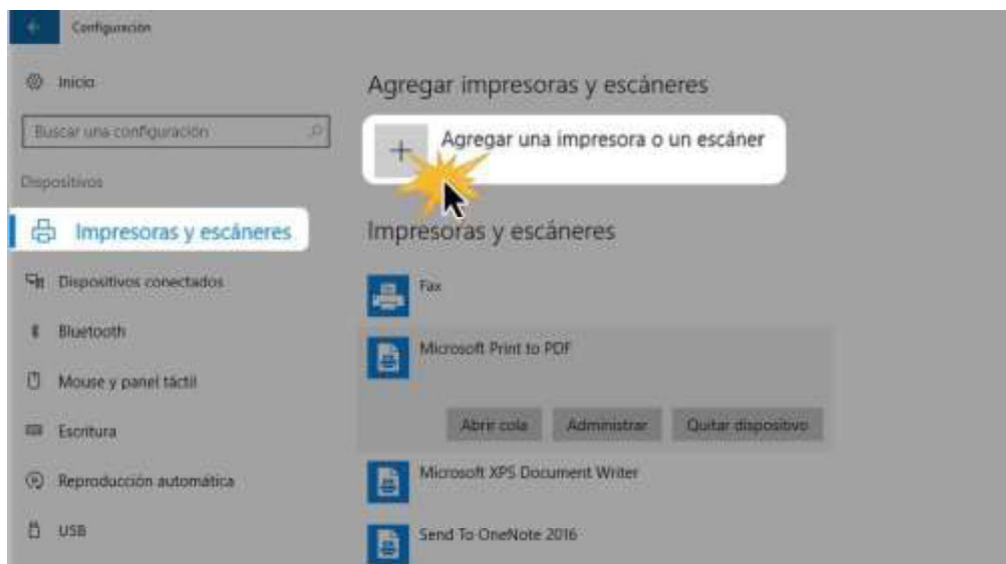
Configuración

Inicio

Buscar una configuración

Dispositivos

Impresoras y escáneres

Dispositivos conectados

Bluetooth

Mouse y panel táctil

Escritura

Reproducción automática

USB

Agregar impresoras y escáneres

+ Agregar una impresora o un escáner

Impresoras y escáneres

Fax

Microsoft Print to PDF

Abrir cola

Administrar

Quitar dispositivo

Microsoft XPS Document Writer

Send To OneNote 2016